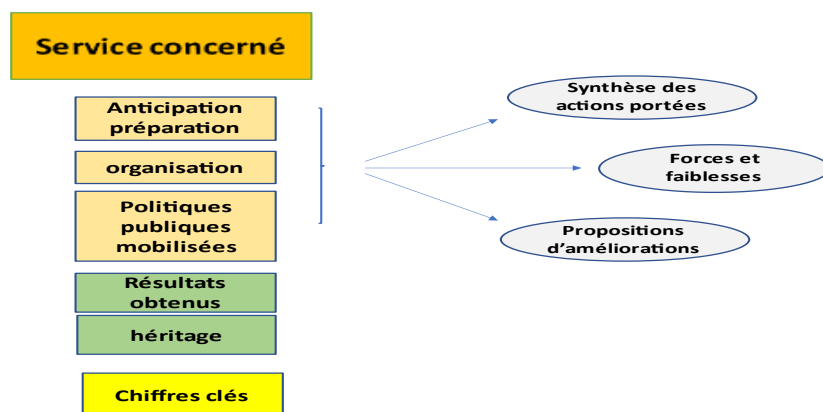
Service concerné

Anticipation préparation

organisation

Politiques publiques mobilisées

Résultats obtenus

héritage

Chiffres clés

Synthèse des actions portées

Forces et faiblesses

Propositions d'améliorations